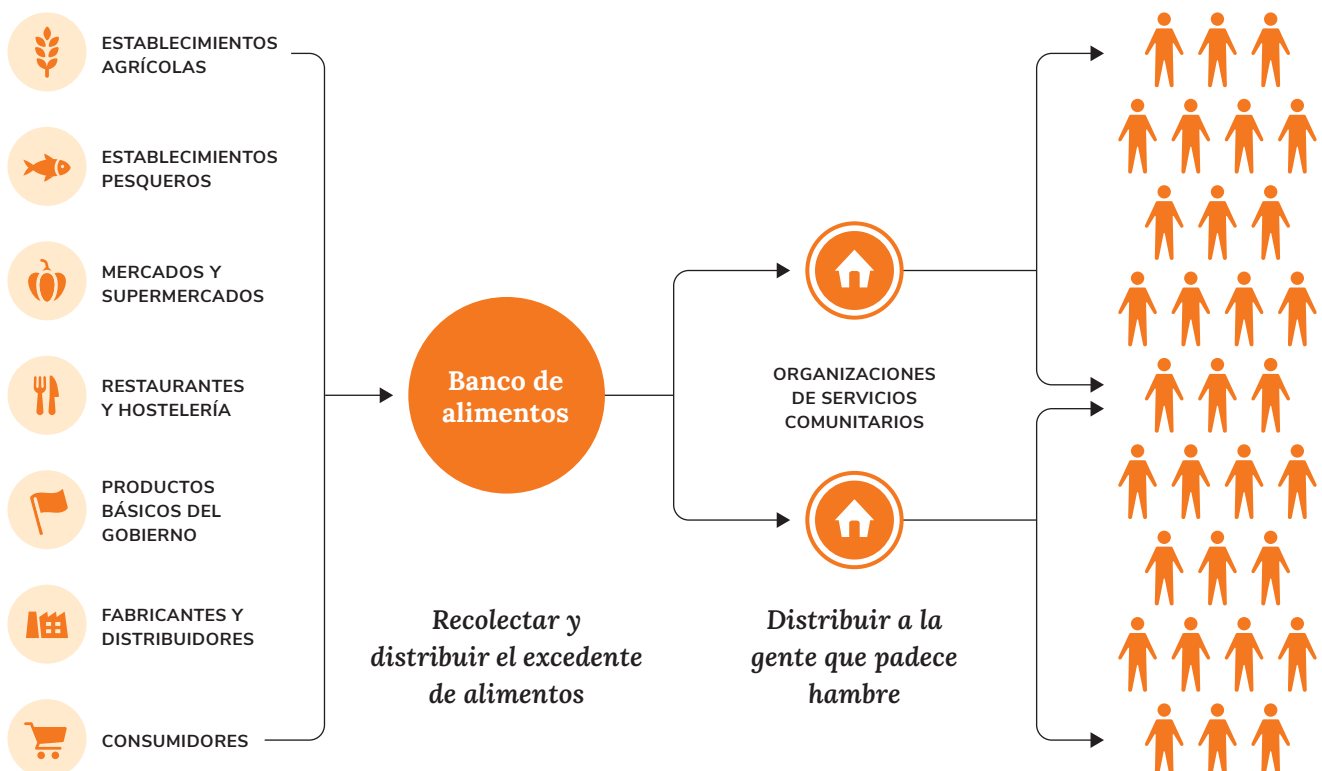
ESTABLECIMIENTOS AGRÍCOLAS

ESTABLECIMIENTOS PESQUEROS

MERCADOS Y SUPERMERCADOS

RESTAURANTES Y HOSTELERÍA

PRODUCTOS BÁSICOS DEL GOBIERNO

FABRICANTES Y DISTRIBUIDORES

CONSUMIDORES

Banco de alimentos

ORGANIZACIONES DE SERVICIOS COMUNITARIOS

Recolectar y distribuir el excedente de alimentos

Distribuir a la gente que padece hambre